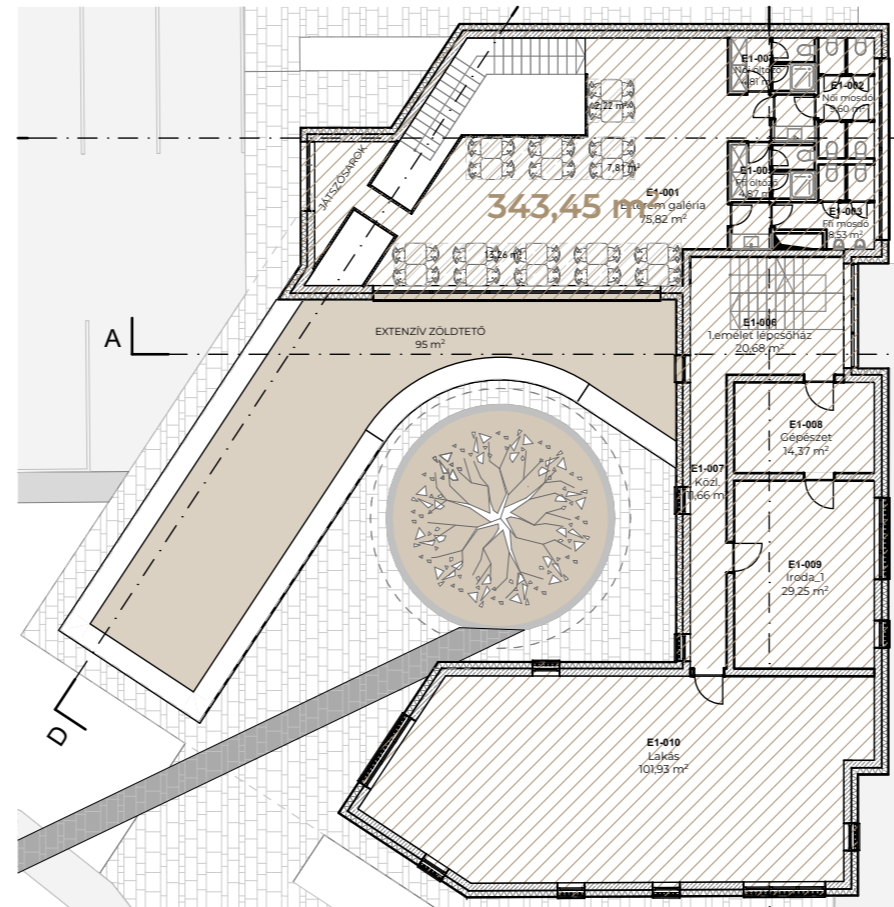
JÁTSZÓSAROK

2,22 m²

7,81 m²

3,26 m²

343,45 m²

E1-001
Étterem galéria
75,82 m²

E1-001
Női öltöző
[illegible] m²

E1-002
Női mosdó
3,60 m²

E1-00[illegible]
Férfi öltöző
4,87 m²

E1-003
Férfi mosdó
3,53 m²

EXTENZÍV ZÖLDTETŐ
95 m²

A

E1-006
1.emelet lépcsőház
20,68 m²

E1-008
Gépészet
14,37 m²

E1-007
Közl.
11,66 m²

E1-009
Iroda_1
29,25 m²

D

E1-010
Lakás
101,93 m²